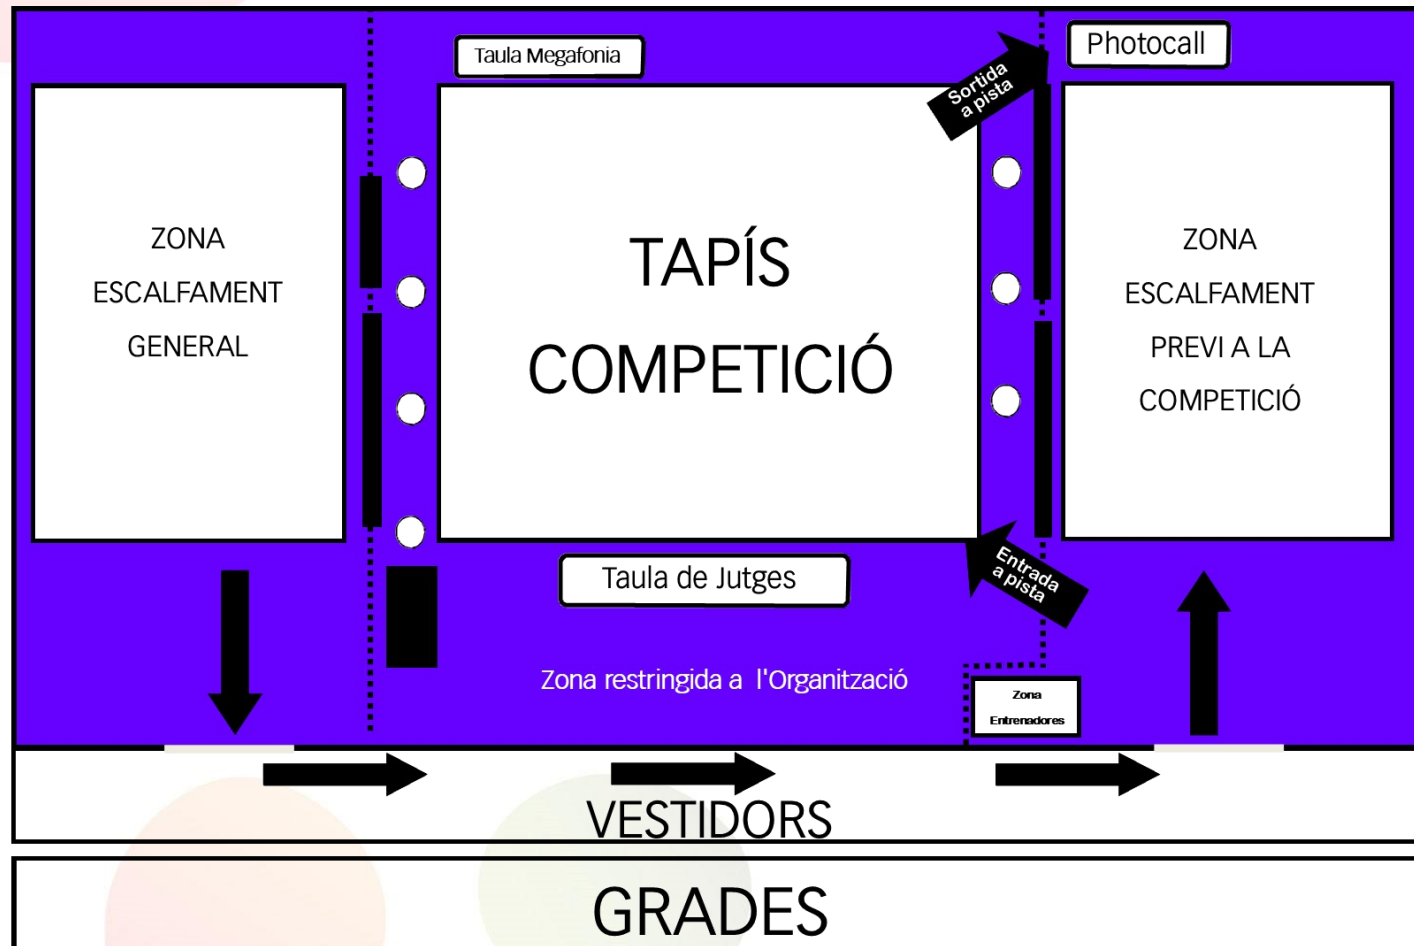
Taula Megafonia

Sortida a pista

Photocall

ZONA ESCALFAMENT GENERAL

TAPÍS COMPETICIÓ

ZONA ESCALFAMENT PREVI A LA COMPETICIÓ

Taula de Jutges

Entrada a pista

Zona restringida a l'Organització

Zona Entrenadores

VESTIDORS

GRADES